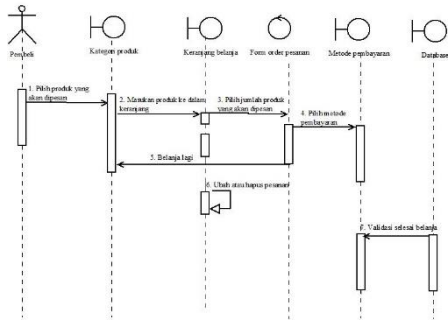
Pembeli

Kategori produk

Keranjang belanja

Form order pesanan

Metode pembayaran

Database

1. Pilih produk yang akan dipesan

2. Masukan produk ke dalam keranjang

3. Pilih jumlah produk yang akan dipesan

4. Pilih metode pembayaran

5. Belanja lagi

6. Ubah atau hapus pesanan

7. Validasi selesai belanja